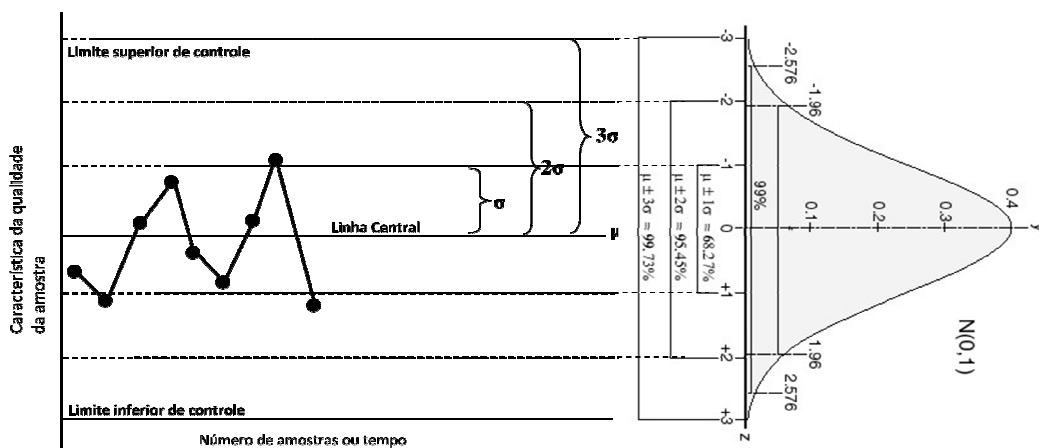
Limite superior de controle

$3\sigma$

$2\sigma$

$\sigma$

Linha Central

$\mu$

Característica da qualidade da amostra

Limite inferior de controle

Número de amostras ou tempo

$\mu \pm 1\sigma = 68.27\%$

$\mu \pm 2\sigma = 95.45\%$

$\mu \pm 3\sigma = 99.73\%$

99%

-3 -2.576 -2 -1.96 -1 0 +1 +2 1.96 2.576 +3 z

0.1 0.2 0.3 0.4 y

N(0,1)